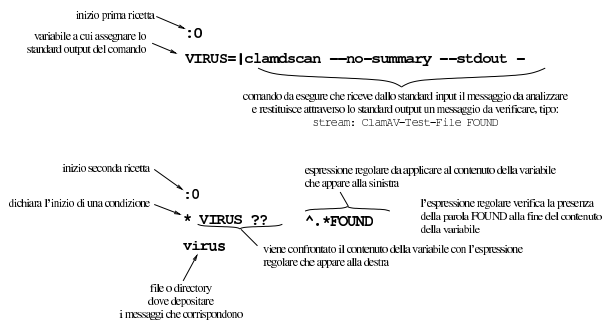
inizio prima ricetta

:0

variabile a cui assegnare lo standard output del comando

VIRUS=|clamdscan --no-summary --stdout -

comando da eseguire che riceve dallo standard input il messaggio da analizzare e restituisce attraverso lo standard output un messaggio da verificare, tipo:
stream: ClamAV-Test-File FOUND

inizio seconda ricetta

:0

dichiara l'inizio di una condizione

* VIRUS ?? ^.*FOUND

espressione regolare da applicare al contenuto della variabile che appare alla sinistra

l'espressione regolare verifica la presenza della parola FOUND alla fine del contenuto della variabile

virus

viene confrontato il contenuto della variabile con l'espressione regolare che appare alla destra

file o directory dove depositare i messaggi che corrispondono